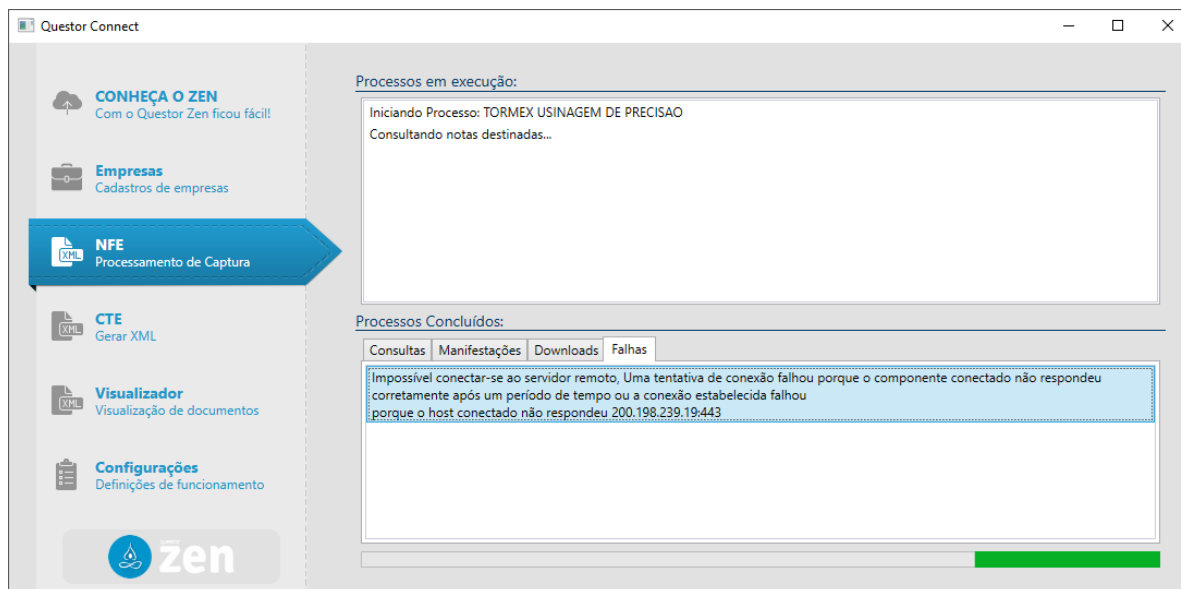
Questor Connect

CONHEÇA O ZEN
Com o Questor Zen ficou fácil!

Empresas
Cadastros de empresas

NFE
Processamento de Captura

CTE
Gerar XML

Visualizador
Visualização de documentos

Configurações
Definições de funcionamento

zen

Processos em execução:

Iniciando Processo: TORMEX USINAGEM DE PRECISAO
Consultando notas destinadas...

Processos Concluídos:

Consultas | Manifestações | Downloads | Falhas

Impossível conectar-se ao servidor remoto, Uma tentativa de conexão falhou porque o componente conectado não respondeu corretamente após um período de tempo ou a conexão estabelecida falhou
porque o host conectado não respondeu 200.198.239.19:443